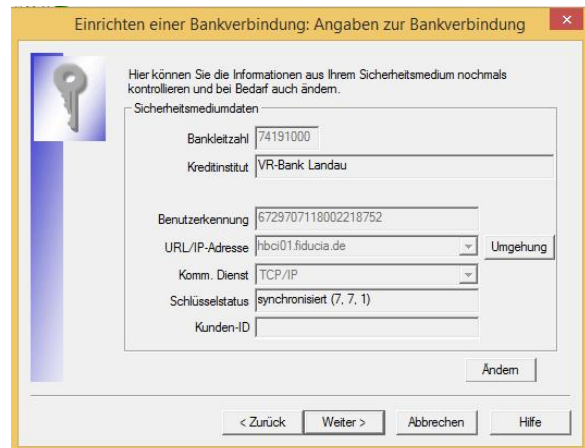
Einrichten einer Bankverbindung: Angaben zur Bankverbindung

Hier können Sie die Informationen aus Ihrem Sicherheitsmedium nochmals kontrollieren und bei Bedarf auch ändern.

Sicherheitsmediumdaten

Bankleitzahl 74191000

Kreditinstitut VR-Bank Landau

Benutzerkennung 6729707118002218752

URL/IP-Adresse hbci01.fiducia.de

Umgehung

Komm. Dienst TCP/IP

Schlüsselstatus synchronisiert (7, 7, 1)

Kunden-ID

Ändern

< Zurück

Weiter >

Abbrechen

Hilfe